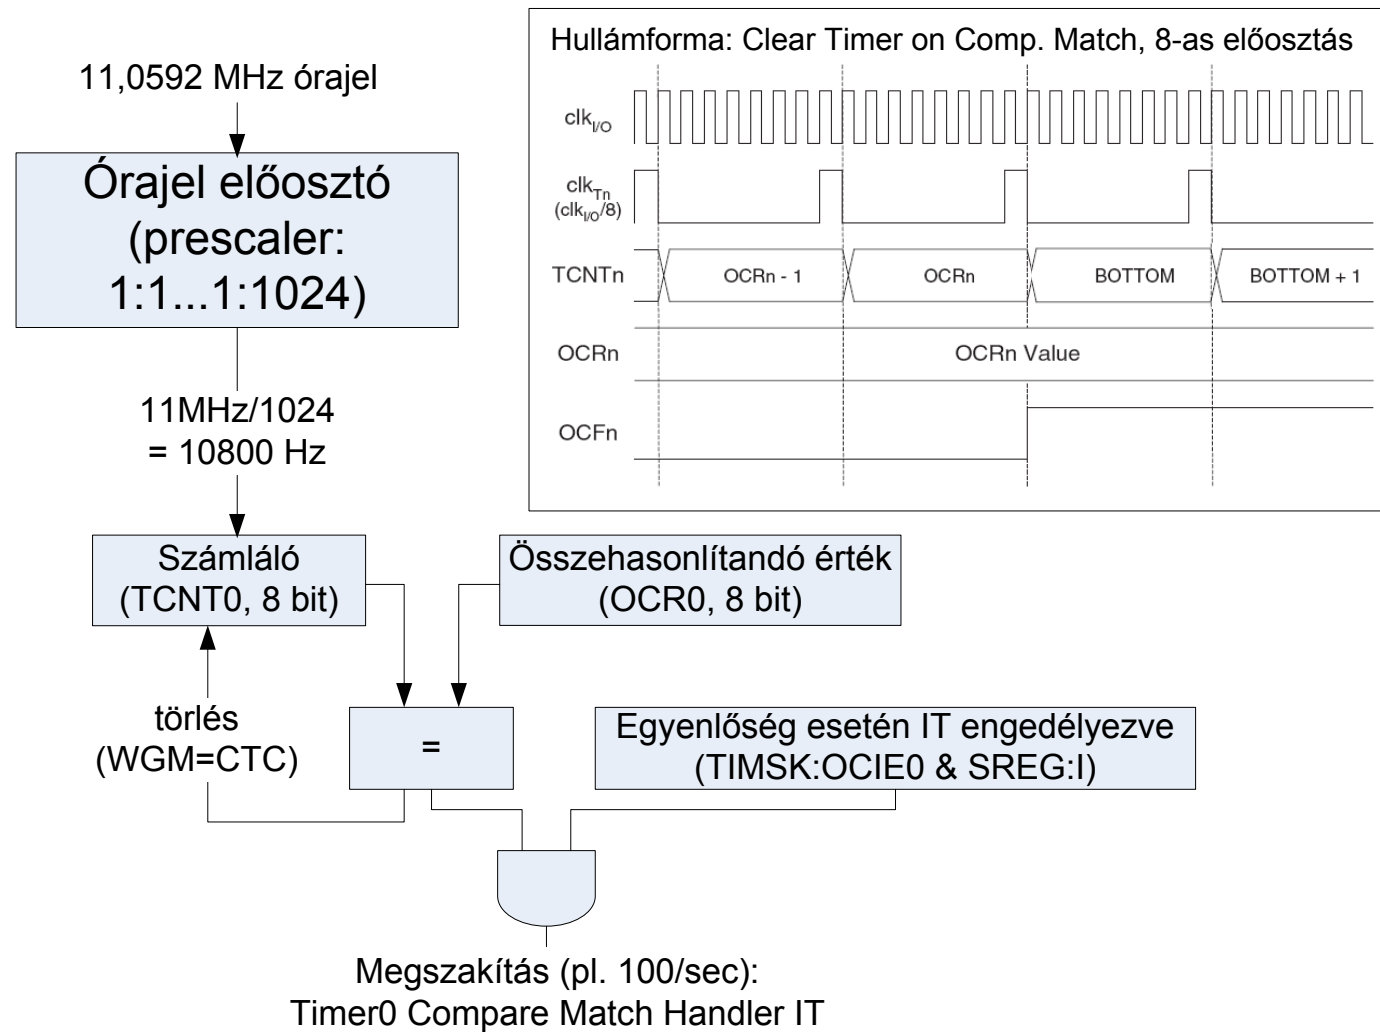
11,0592 MHz órajel

Órajel előosztó (prescaler: 1:1...1:1024)

11MHz/1024 = 10800 Hz

Hullámforma: Clear Timer on Comp. Match, 8-as előosztás

$clk_{I/O}$

$clk_{Tn}$ ($clk_{I/O}$/8)

TCNTn

OCRn - 1

OCRn

BOTTOM

BOTTOM + 1

OCRn

OCRn Value

OCFn

Számláló (TCNT0, 8 bit)

Összehasonlítandó érték (OCR0, 8 bit)

törlés (WGM=CTC)

=

Egyenlőség esetén IT engedélyezve (TIMSK:OCIE0 & SREG:I)

Megszakítás (pl. 100/sec): Timer0 Compare Match Handler IT